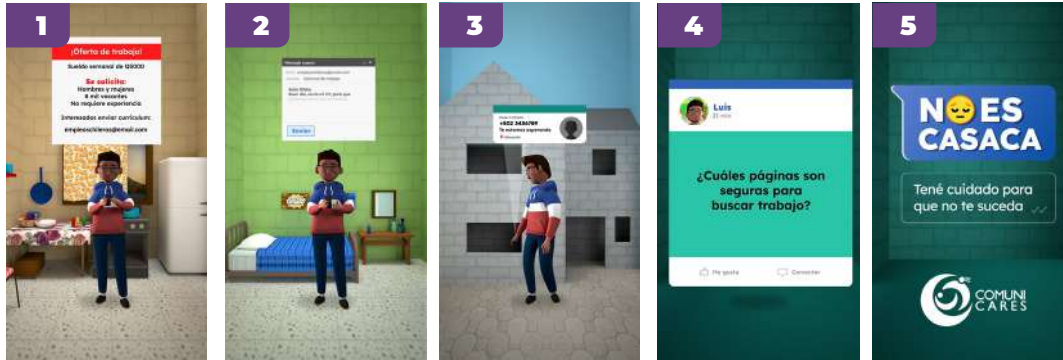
1

¡Oferta de trabajo!

Sueldo semanal de Q5000

Se solicita:
Hombres y mujeres
8 mil vacantes
No requiere experiencia

Interesados enviar curriculum:
empleoschileros@email.com

2

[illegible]

Enviar

3

+502 3456789
Te estamos esperando

4

Luis

¿Cuáles páginas son seguras para buscar trabajo?

Me gusta

Comentar

5

NO ES CASACA

Tené cuidado para que no te suceda

COMUNI CARES